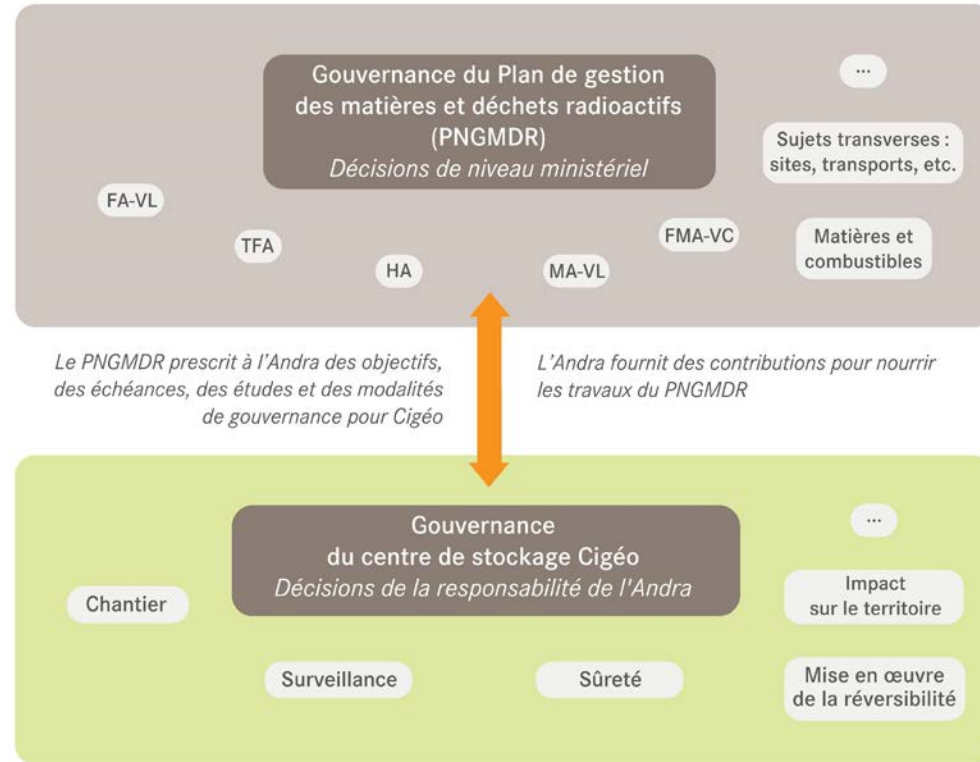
Gouvernance du Plan de gestion des matières et déchets radioactifs (PNGMDR)
Décisions de niveau ministériel

...

Sujets transverses : sites, transports, etc.

FA-VL

TFA

HA

MA-VL

FMA-VC

Matières et combustibles

Le PNGMDR prescrit à l'Andra des objectifs, des échéances, des études et des modalités de gouvernance pour Cigéo

L'Andra fournit des contributions pour nourrir les travaux du PNGMDR

Gouvernance du centre de stockage Cigéo
Décisions de la responsabilité de l'Andra

...

Chantier

Impact sur le territoire

Surveillance

Sûreté

Mise en œuvre de la réversibilité